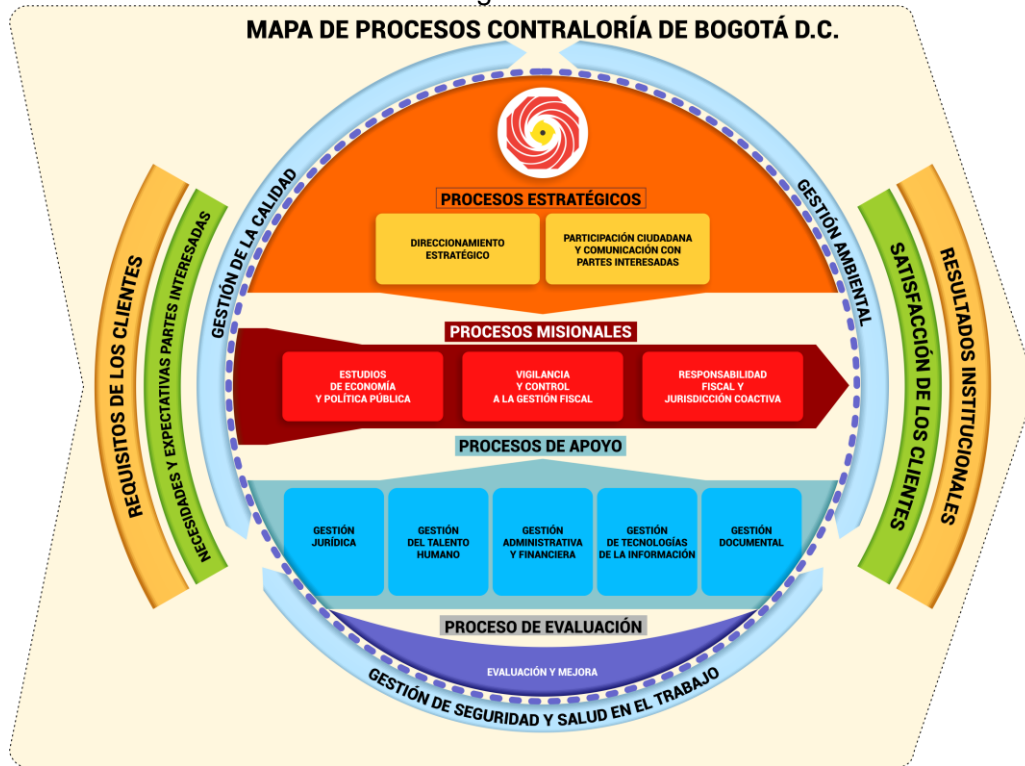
MAPA DE PROCESOS CONTRALORÍA DE BOGOTÁ D.C.

REQUISITOS DE LOS CLIENTES

NECESIDADES Y EXPECTATIVAS PARTES INTERESADAS

GESTIÓN DE LA CALIDAD

PROCESOS ESTRATÉGICOS

DIRECCIONAMIENTO ESTRATÉGICO

PARTICIPACIÓN CIUDADANA Y COMUNICACIÓN CON PARTES INTERESADAS

GESTIÓN AMBIENTAL

PROCESOS MISIONALES

ESTUDIOS DE ECONOMÍA Y POLÍTICA PÚBLICA

VIGILANCIA Y CONTROL A LA GESTIÓN FISCAL

RESPONSABILIDAD FISCAL Y JURISDICCIÓN COACTIVA

PROCESOS DE APOYO

GESTIÓN JURÍDICA

GESTIÓN DEL TALENTO HUMANO

GESTIÓN ADMINISTRATIVA Y FINANCIERA

GESTIÓN DE TECNOLOGÍAS DE LA INFORMACIÓN

GESTIÓN DOCUMENTAL

PROCESO DE EVALUACIÓN

EVALUACIÓN Y MEJORA

GESTIÓN DE SEGURIDAD Y SALUD EN EL TRABAJO

SATISFACCIÓN DE LOS CLIENTES

RESULTADOS INSTITUCIONALES